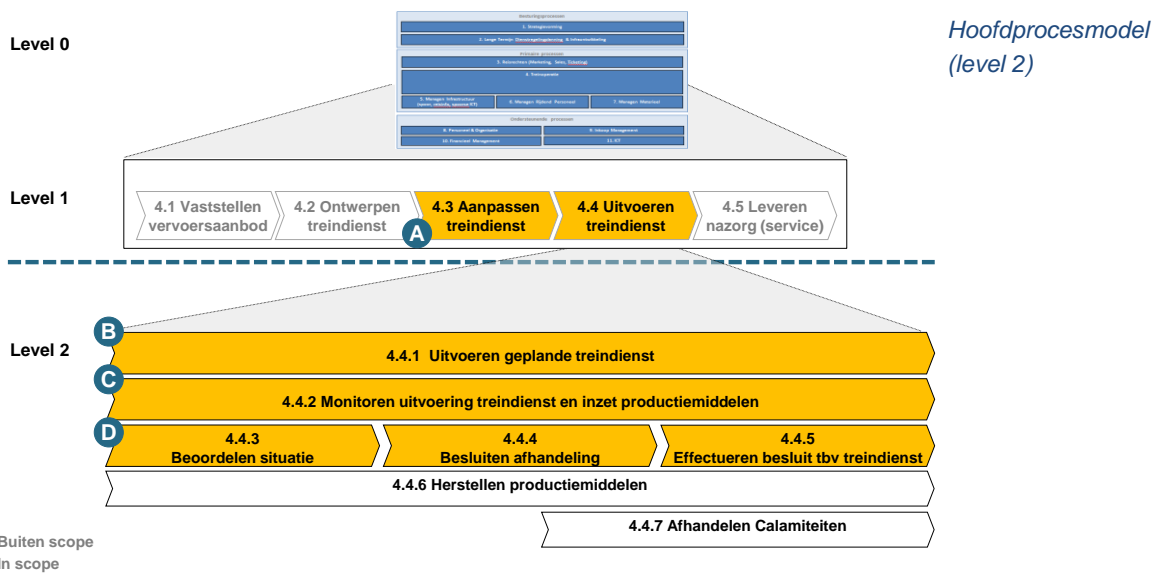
Hoofdprocesmodel (level 2)

Level 0

Besturingsprocessen

1. Strategievorming

2. Lange Termijn Dienstregelingplanning & Infrastructuurbeleid

Primaire processen

3. Rolrechten (Marketing, Sales, Ticketing)

4. Treinoperatie

5. Managen Infrastructuur (wissel, tracés, spoorse ET)

6. Managen Rijdend Personeel

7. Managen Materieel

Ondersteunende processen

8. Personeel & Organisatie

9. Inkoop Management

10. Financieel Management

11. ICT

Level 1

4.1 Vaststellen vervoersaanbod

4.2 Ontwerpen treindienst

4.3 Aanpassen treindienst

A

4.4 Uitvoeren treindienst

4.5 Leveren nazorg (service)

Level 2

B

4.4.1 Uitvoeren geplande treindienst

C

4.4.2 Monitoren uitvoering treindienst en inzet productiemiddelen

D

4.4.3 Beoordelen situatie

4.4.4 Besluiten afhandeling

4.4.5 Effectueren besluit tbv treindienst

4.4.6 Herstellen productiemiddelen

4.4.7 Afhandelen Calamiteiten

Buiten scope

In scope